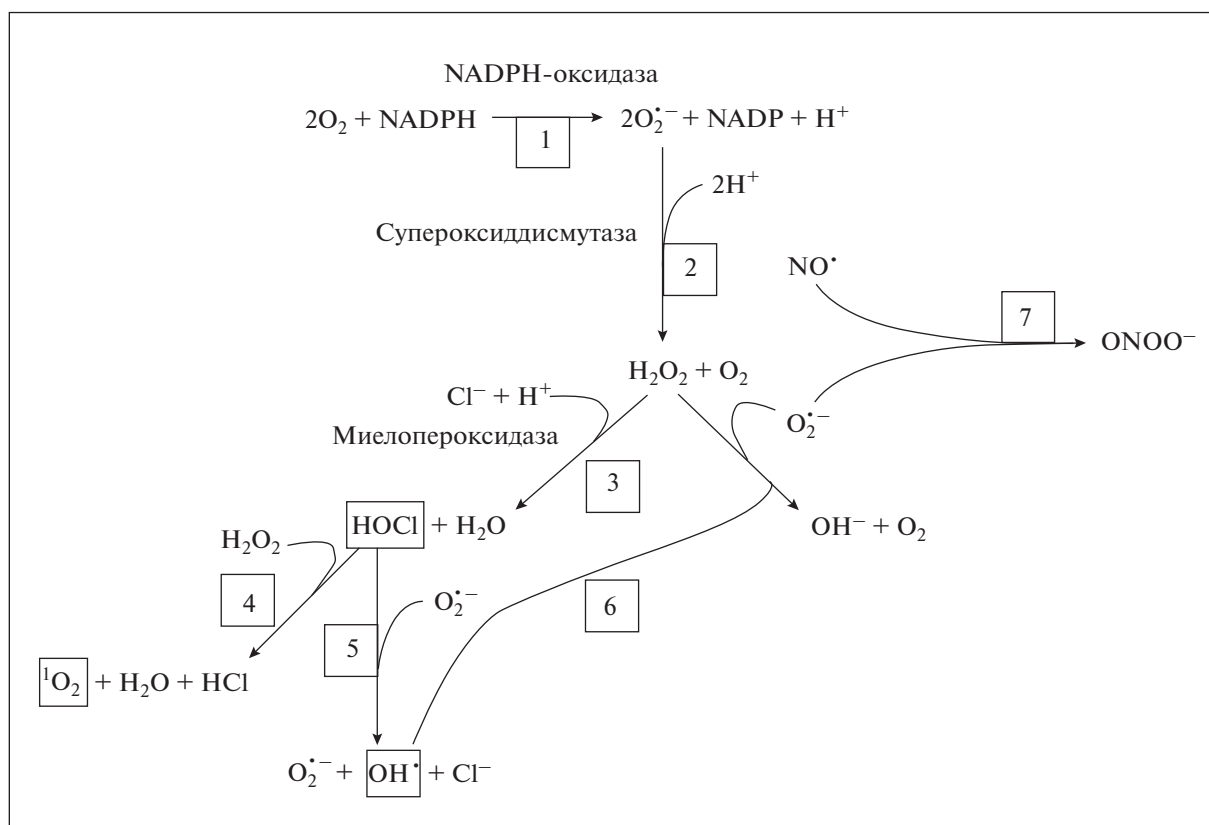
NADPH-оксидаза

$2O_2 + NADPH \rightarrow 2O_2^{\bullet-} + NADP + H^+$

1

$2H^+$

Супероксиддисмутаза

2

$NO^{\bullet}$

7

$ONOO^-$

$H_2O_2 + O_2$

$Cl^- + H^+$

Миелопероксидаза

$O_2^{\bullet-}$

3

$HOCl + H_2O$

$OH^- + O_2$

$H_2O_2$

4

$O_2^{\bullet-}$

6

5

$^1O_2 + H_2O + HCl$

$O_2^{\bullet-} + OH^{\bullet} + Cl^-$